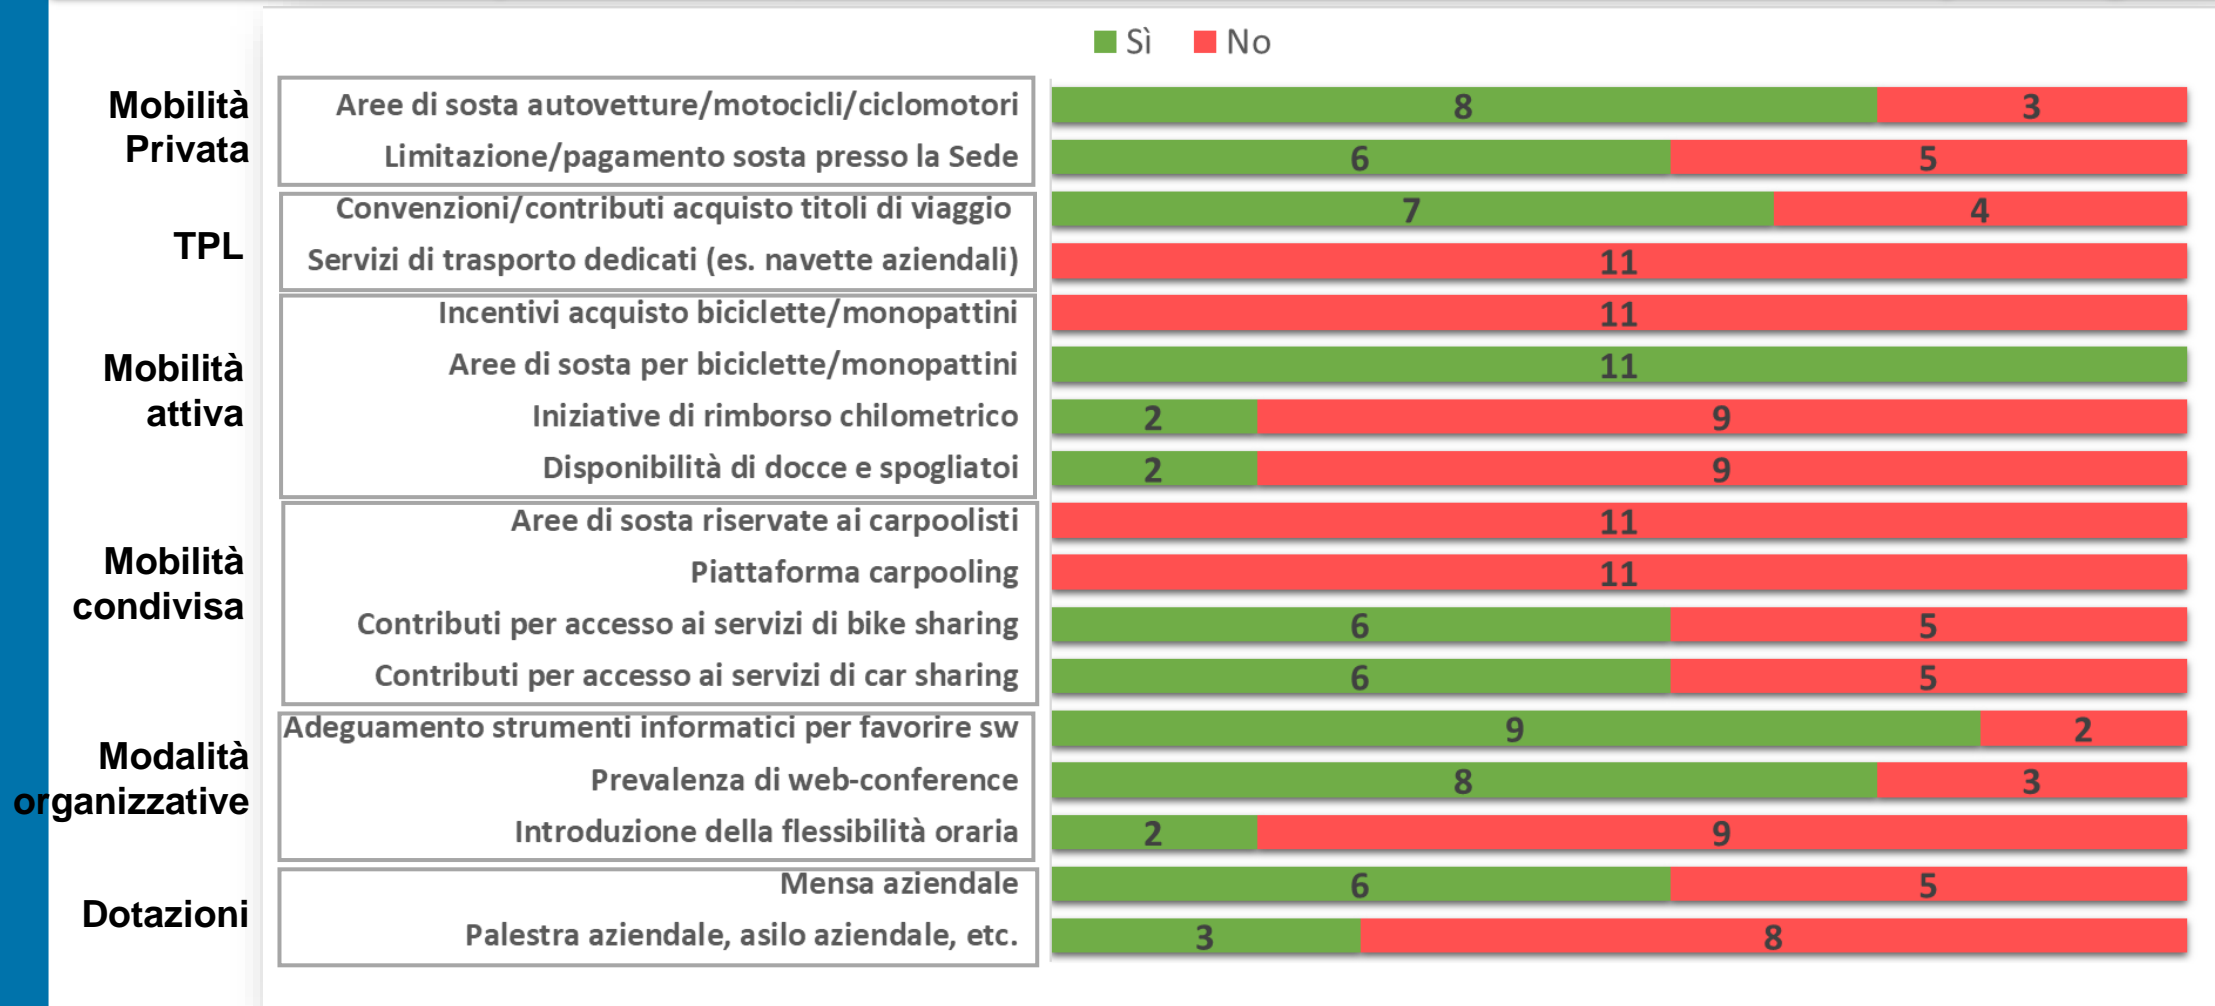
Sì No

| | | Sì | No |
|---|---|---|---|
| Mobilità Privata | Aree di sosta autovetture/motocicli/ciclomotori | 8 | 3 |
| | Limitazione/pagamento sosta presso la Sede | 6 | 5 |
| TPL | Convenzioni/contributi acquisto titoli di viaggio | 7 | 4 |
| | Servizi di trasporto dedicati (es. navette aziendali) | | 11 |
| Mobilità attiva | Incentivi acquisto biciclette/monopattini | | 11 |
| | Aree di sosta per biciclette/monopattini | 11 | |
| | Iniziative di rimborso chilometrico | 2 | 9 |
| | Disponibilità di docce e spogliatoi | 2 | 9 |
| Mobilità condivisa | Aree di sosta riservate ai carpoolisti | | 11 |
| | Piattaforma carpooling | | 11 |
| | Contributi per accesso ai servizi di bike sharing | 6 | 5 |
| | Contributi per accesso ai servizi di car sharing | 6 | 5 |
| Modalità organizzative | Adeguamento strumenti informatici per favorire sw | 9 | 2 |
| | Prevalenza di web-conference | 8 | 3 |
| | Introduzione della flessibilità oraria | 2 | 9 |
| Dotazioni | Mensa aziendale | 6 | 5 |
| | Palestra aziendale, asilo aziendale, etc. | 3 | 8 |